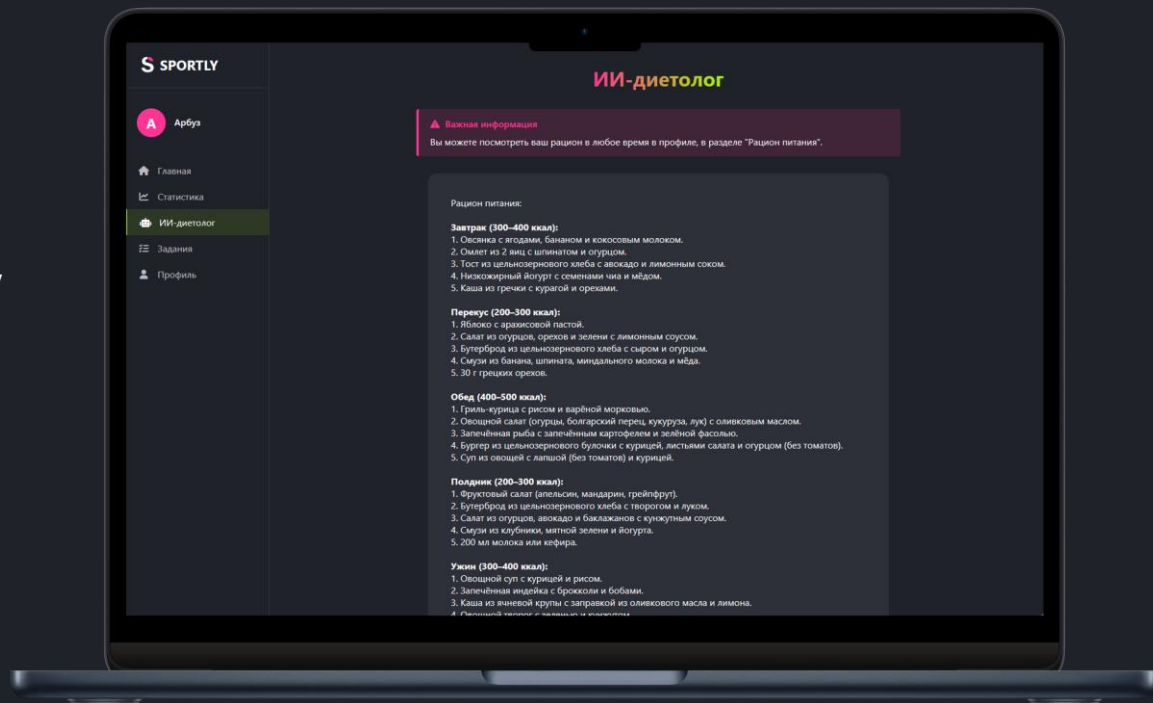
S SPORTLY

A Арбуз

Главная
Статистика
ИИ-диетолог
Задания
Профиль

ИИ-диетолог

Важная информация
Вы можете посмотреть ваш рацион в любое время в профиле, в разделе "Рацион питания".

Рацион питания:

Завтрак (300–400 ккал):
1. Овсянка с ягодами, бананом и кокосовым молоком.
2. Омлет из 2 яиц с шпинатом и огурцом.
3. Тост из цельнозернового хлеба с авокадо и лимонным соком.
4. Низкожирный йогурт с семенами чиа и мёдом.
5. Каша из гречки с курагой и орехами.

Перекус (200–300 ккал):
1. Яблоко с арахисовой пастой.
2. Салат из огурцов, орехов и зелени с лимонным соусом.
3. Бутерброд из цельнозернового хлеба с сыром и огурцом.
4. Смузи из банана, шпината, миндального молока и мёда.
5. 30 г грецких орехов.

Обед (400–500 ккал):
1. Гриль-курица с рисом и варёной морковью.
2. Овощной салат (огурцы, болгарский перец, кукуруза, лук) с оливковым маслом.
3. Запечённая рыба с запечённым картофелем и зелёной фасолью.
4. Бургер из цельнозернового булочки с курицей, листьями салата и огурцом (без томатов).
5. Суп из овощей с лапшой (без томатов) и курицей.

Полдник (200–300 ккал):
1. Фруктовый салат (апельсин, мандарин, грейпфрут).
2. Бутерброд из цельнозернового хлеба с творогом и луком.
3. Салат из огурцов, авокадо и баклажанов с кунжутным соусом.
4. Смузи из клубники, мятной зелени и йогурта.
5. 200 мл молока или кефира.

Ужин (300–400 ккал):
1. Овощной суп с курицей и рисом.
2. Запечённая индейка с брокколи и бобами.
3. Каша из ячневой крупы с заправкой из оливкового масла и лимона.
4. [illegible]